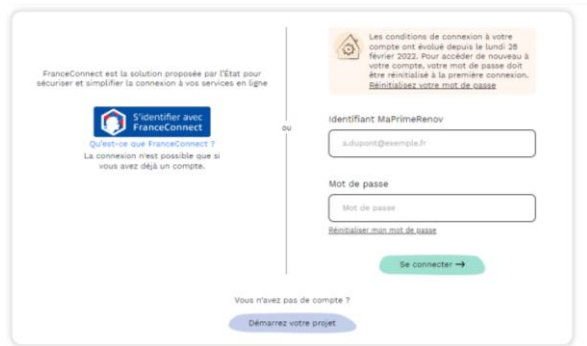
FranceConnect est la solution proposée par l'État pour sécuriser et simplifier la connexion à vos services en ligne

S'identifier avec FranceConnect

Qu'est-ce que FranceConnect ?

La connexion n'est possible que si vous avez déjà un compte.

ou

Les conditions de connexion à votre compte ont évolué depuis le lundi 28 février 2022. Pour accéder de nouveau à votre compte, votre mot de passe doit être réinitialisé à la première connexion. Réinitialisez votre mot de passe

Identifiant MaPrimeRenov

a.dupont@exemple.fr

Mot de passe

Mot de passe

Réinitialiser mon mot de passe

Se connecter →

Vous n'avez pas de compte ?

Démarrez votre projet